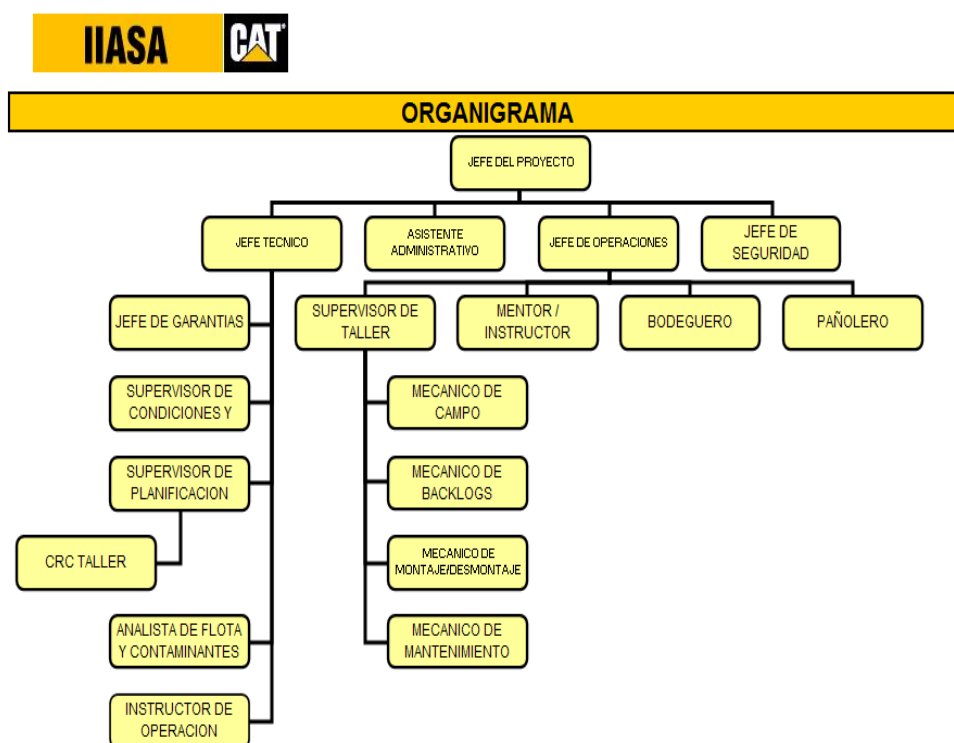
IIASA CAT

ORGANIGRAMA

JEFE DEL PROYECTO

JEFE TECNICO

ASISTENTE ADMINISTRATIVO

JEFE DE OPERACIONES

JEFE DE SEGURIDAD

JEFE DE GARANTIAS

SUPERVISOR DE TALLER

MENTOR / INSTRUCTOR

BODEGUERO

PAÑOLERO

SUPERVISOR DE CONDICIONES Y

MECANICO DE CAMPO

SUPERVISOR DE PLANIFICACION

MECANICO DE BACKLOGS

CRC TALLER

MECANICO DE MONTAJE/DESMONTAJE

ANALISTA DE FLOTA Y CONTAMINANTES

MECANICO DE MANTENIMIENTO

INSTRUCTOR DE OPERACION